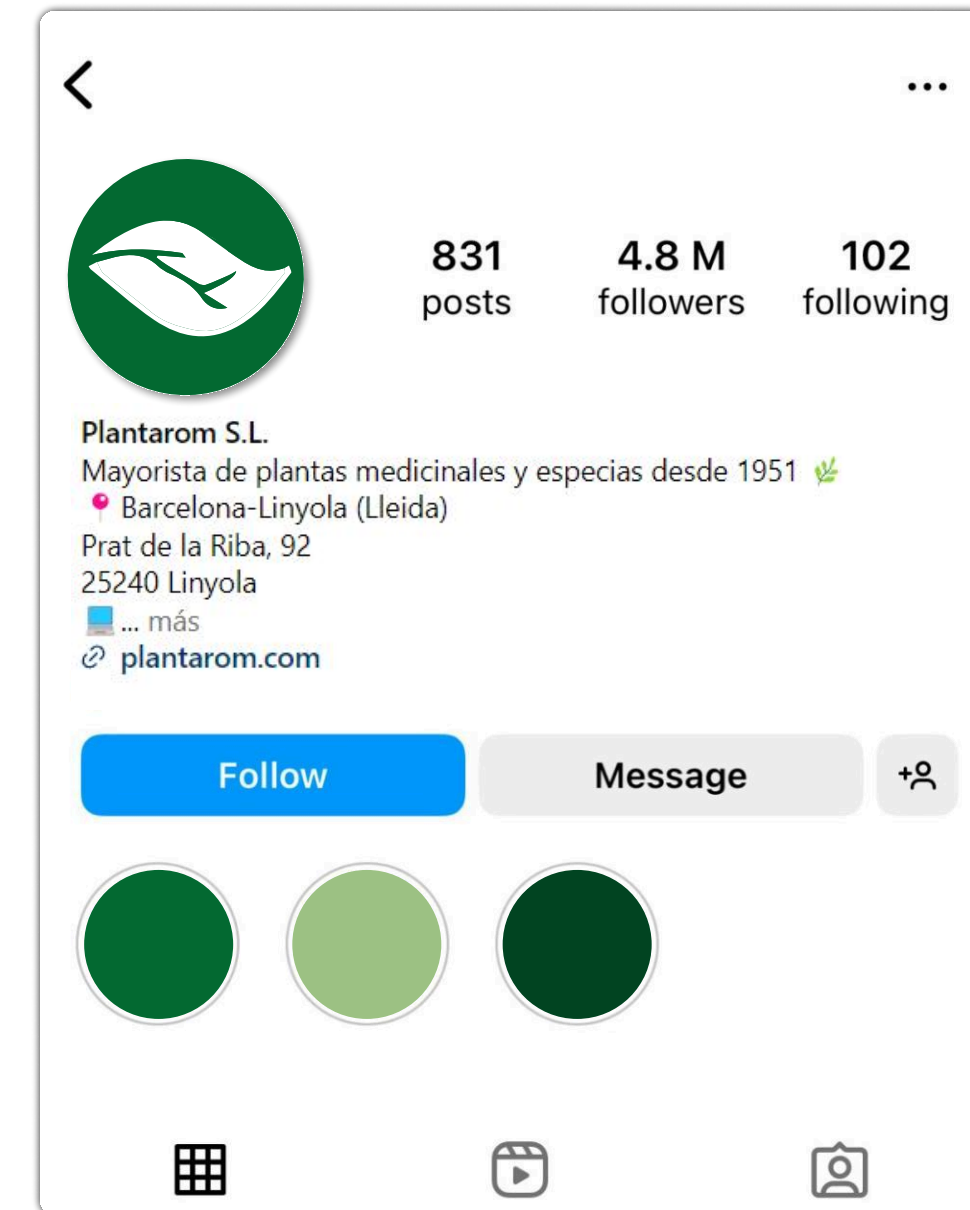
831
posts

4.8 M
followers

102
following

Plantarom S.L.
Mayorista de plantas medicinales y especias desde 1951
Barcelona-Linyola (Lleida)
Prat de la Riba, 92
25240 Linyola
... más
plantarom.com

Follow

Message